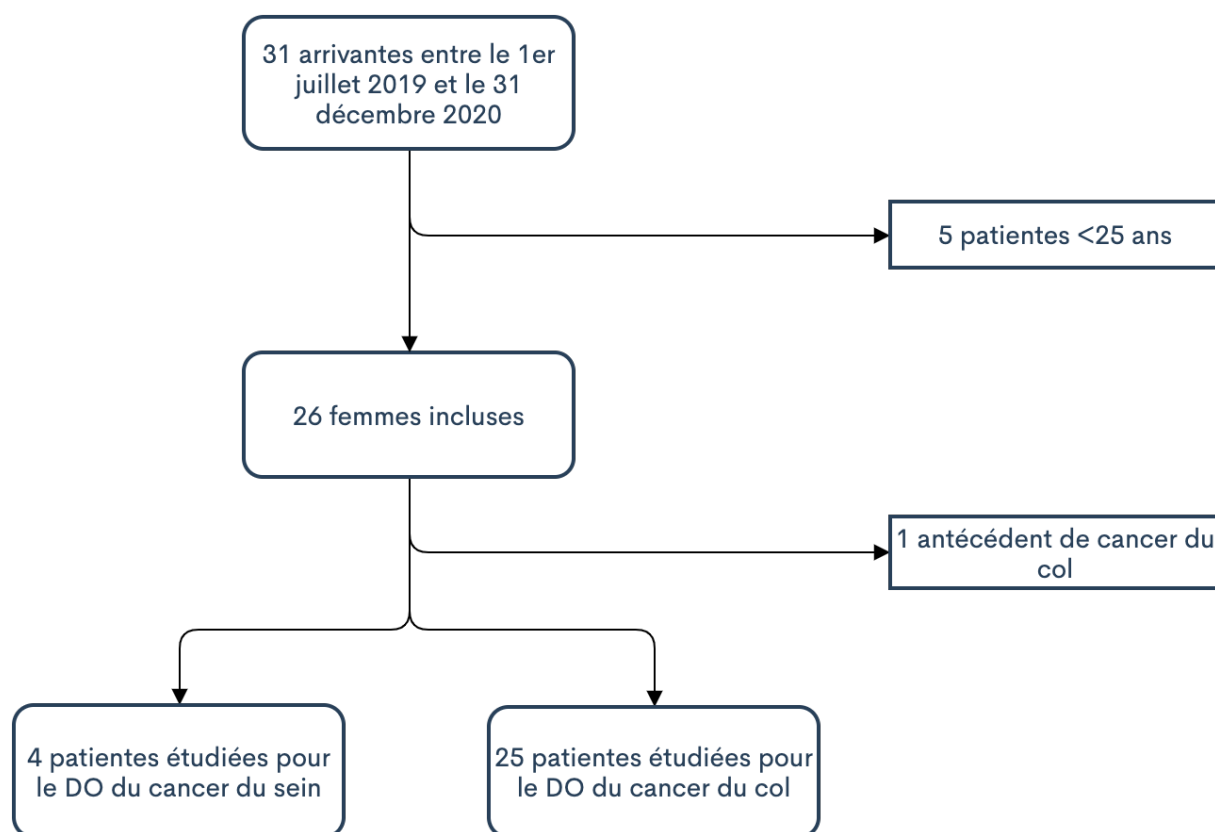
31 arrivantes entre le 1er juillet 2019 et le 31 décembre 2020

5 patientes <25 ans

26 femmes incluses

1 antécédent de cancer du col

4 patientes étudiées pour le DO du cancer du sein

25 patientes étudiées pour le DO du cancer du col